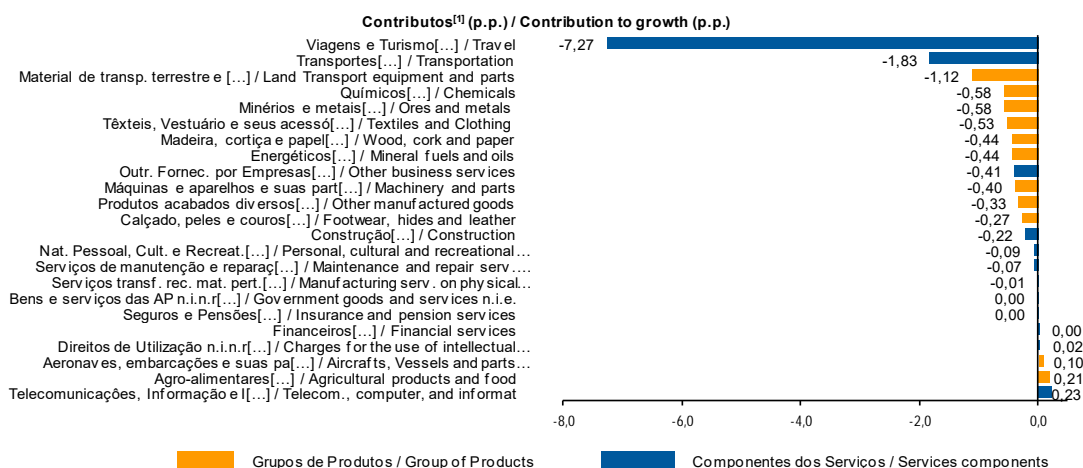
Contributos$^{[1]}$ (p.p.) / Contribution to growth (p.p.)

Viagens e Turismo[...] / Travel -7,27
Transportes[...] / Transportation -1,83
Material de transp. terrestre e [...] / Land Transport equipment and parts -1,12
Químicos[...] / Chemicals -0,58
Minérios e metais[...] / Ores and metals -0,58
Têxteis, Vestuário e seus acessó[...] / Textiles and Clothing -0,53
Madeira, cortiça e papel[...] / Wood, cork and paper -0,44
Energéticos[...] / Mineral fuels and oils -0,44
Outr. Fornec. por Empresas[...] / Other business services -0,41
Máquinas e aparelhos e suas part[...] / Machinery and parts -0,40
Produtos acabados diversos[...] / Other manufactured goods -0,33
Calçado, peles e couros[...] / Footwear, hides and leather -0,27
Construção[...] / Construction -0,22
Nat. Pessoal, Cult. e Recreat.[...] / Personal, cultural and recreational... -0,09
Serviços de manutenção e reparaç[...] / Maintenance and repair serv.... -0,07
Serviços transf. rec. mat. pert.[...] / Manufacturing serv. on physical... -0,01
Bens e serviços das AP n.i.n.r[...] / Government goods and services n.i.e. 0,00
Seguros e Pensões[...] / Insurance and pension services 0,00
Financeiros[...] / Financial services 0,00
Direitos de Utilização n.i.n.r[...] / Charges for the use of intellectual... 0,02
Aeronaves, embarcações e suas pa[...] / Aircrafts, Vessels and parts... 0,10
Agro-alimentares[...] / Agricultural products and food 0,21
Telecomunicações, Informação e I[...] / Telecom., computer, and informat 0,23

-8,0 -6,0 -4,0 -2,0 0,0

Grupos de Produtos / Group of Products
Componentes dos Serviços / Services components